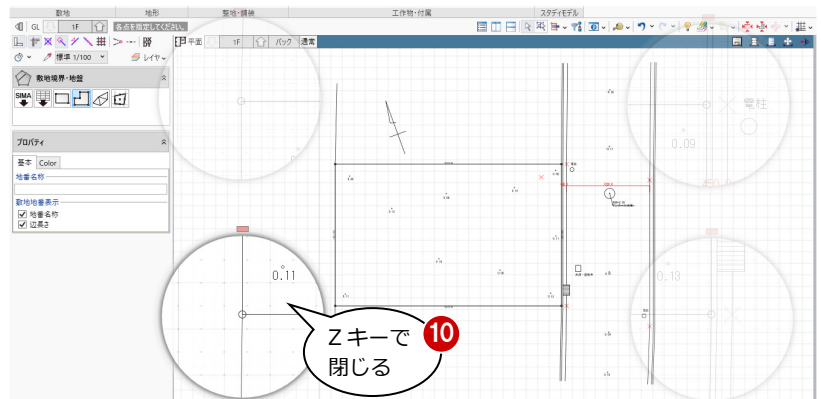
敷地 地形 整地・舗装 工作物・付属 スタディモデル

GL 1F 各点を指定してください。

標準 1/100 レイヤ

平面 1F バック 通常

敷地境界・地盤

SIMA

プロパティ

基本 Color

地番名称

敷地地番表示

地番名称

辺長さ

0.11

電柱

0.09

0.13

Zキーで
閉じる

10